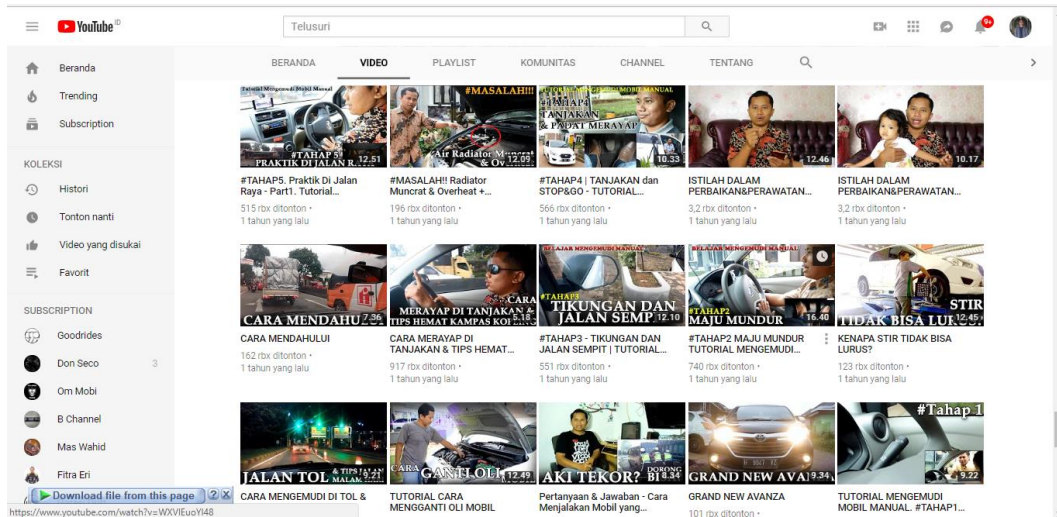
YouTube ID

Telusuri

9+

Beranda
Trending
Subscription

KOLEKSI
Histori
Tonton nanti
Video yang disukai
Favorit

SUBSCRIPTION
Goodrides
Don Seco 3
Om Mobi
B Channel
Mas Wahid
Fitra Eri

Download file from this page

https://www.youtube.com/watch?v=WXVIEuoYI48

BERANDA VIDEO PLAYLIST KOMUNITAS CHANNEL TENTANG

Tutorial Mengemudi Mobil Manual #TAHAP 5 PRAKTIK DI JALAN R 12.51
#TAHAP5. Praktik Di Jalan Raya - Part1. Tutorial...
515 rbx ditonton • 1 tahun yang lalu

#MASALAH!!! Air Radiator Muncrat & Ov 12.09
#MASALAH!! Radiator Muncrat & Overheat +...
196 rbx ditonton • 1 tahun yang lalu

TUTORIAL MENGEMUDI MOBIL MANUAL #TAHAP 4 TANJAKAN & PADAT MERAYAP 10.33
#TAHAP4 | TANJAKAN dan STOP&GO - TUTORIAL...
566 rbx ditonton • 1 tahun yang lalu

12.46
ISTILAH DALAM PERBAIKAN&PERAWATAN...
3,2 rbx ditonton • 1 tahun yang lalu

10.17
ISTILAH DALAM PERBAIKAN&PERAWATAN...
3,2 rbx ditonton • 1 tahun yang lalu

CARA MENDAHULU 7.36
CARA MENDAHULUI
162 rbx ditonton • 1 tahun yang lalu

CARA MERAYAP DI TANJAKAN & TIPS HEMAT KAMPAS KO 9.18
CARA MERAYAP DI TANJAKAN & TIPS HEMAT...
917 rbx ditonton • 1 tahun yang lalu

BELAJAR MENGEMUDI MANUAL #TAHAP3 TIKUNGAN DAN JALAN SEMP 12.10
#TAHAP3 - TIKUNGAN DAN JALAN SEMPIT | TUTORIAL...
551 rbx ditonton • 1 tahun yang lalu

BELAJAR MENGEMUDI MANUAL #TAHAP2 MAJU MUNDUR 16.40
#TAHAP2 MAJU MUNDUR TUTORIAL MENGEMUDI...
740 rbx ditonton • 1 tahun yang lalu

STIR TIDAK BISA LURUS 12.45
KENAPA STIR TIDAK BISA LURUS?
123 rbx ditonton • 1 tahun yang lalu

JALAN TOL & TIPS JALAN MALAM 9.21
CARA MENGEMUDI DI TOL &

CARA GANTI OLI 12.49
TUTORIAL CARA MENGGANTI OLI MOBIL

AKI TEKOR? BI DORONG 8.34
Pertanyaan & Jawaban - Cara Menjalakan Mobil yang...

GRAND NEW AVA 9.34
GRAND NEW AVANZA
101 rbx ditonton •

#Tahap 1 9.22
TUTORIAL MENGEMUDI MOBIL MANUAL. #TAHAP1...